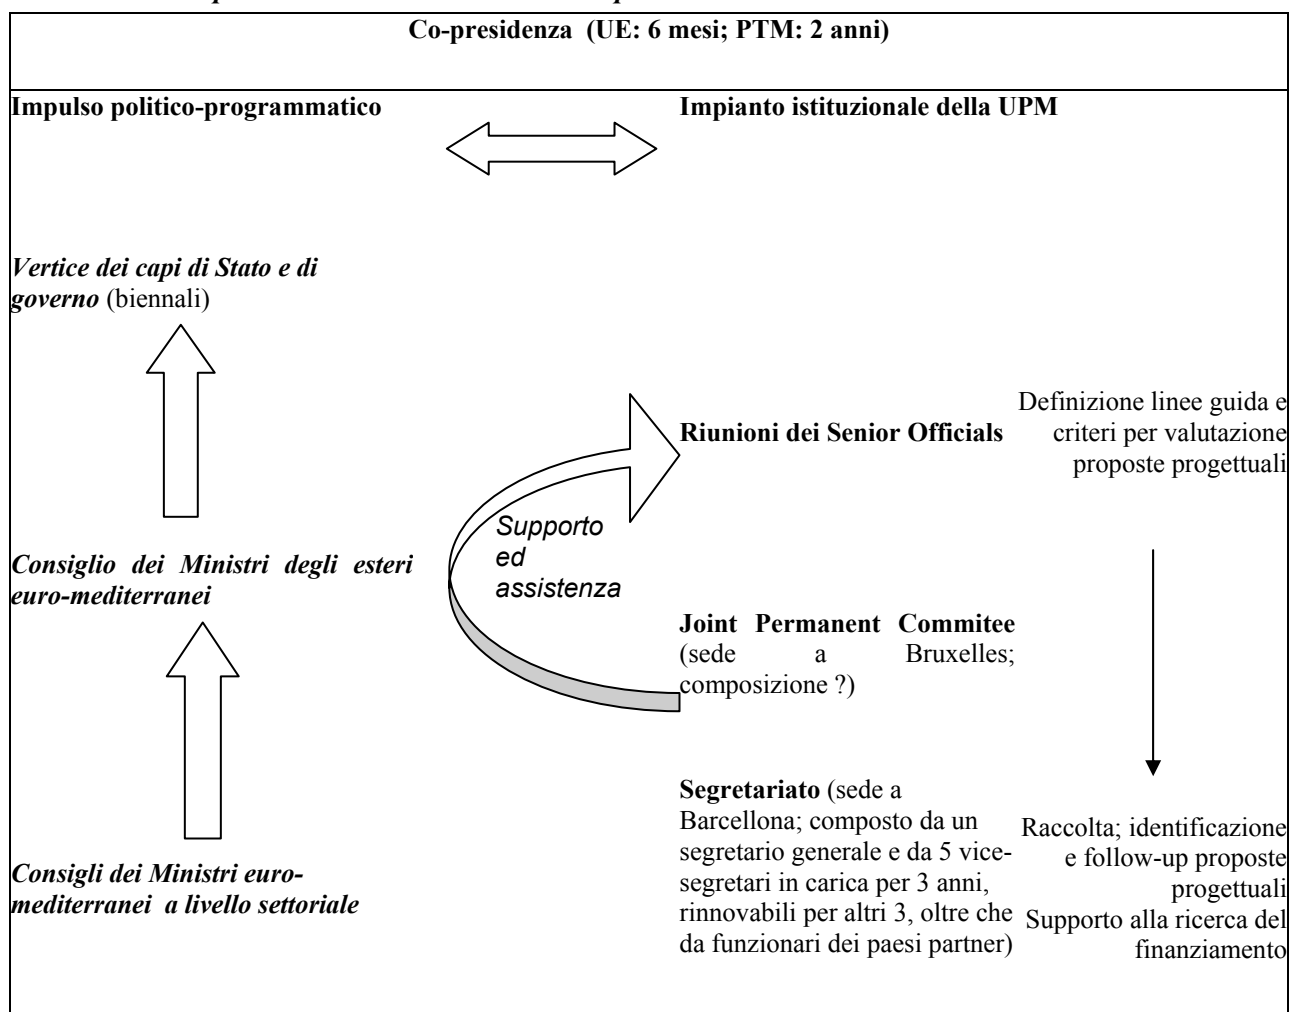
Co-presidenza (UE: 6 mesi; PTM: 2 anni)

Impulso politico-programmatico

Impianto istituzionale della UPM

Vertice dei capi di Stato e di governo (biennali)

Riunioni dei Senior Officials

Definizione linee guida e criteri per valutazione proposte progettuali

Supporto ed assistenza

Consiglio dei Ministri degli esteri euro-mediterranei

Joint Permanent Commitee (sede a Bruxelles; composizione ?)

Segretariato (sede a Barcellona; composto da un segretario generale e da 5 vice-segretari in carica per 3 anni, rinnovabili per altri 3, oltre che da funzionari dei paesi partner)

Raccolta; identificazione e follow-up proposte progettuali
Supporto alla ricerca del finanziamento

Consigli dei Ministri euro-mediterranei a livello settoriale